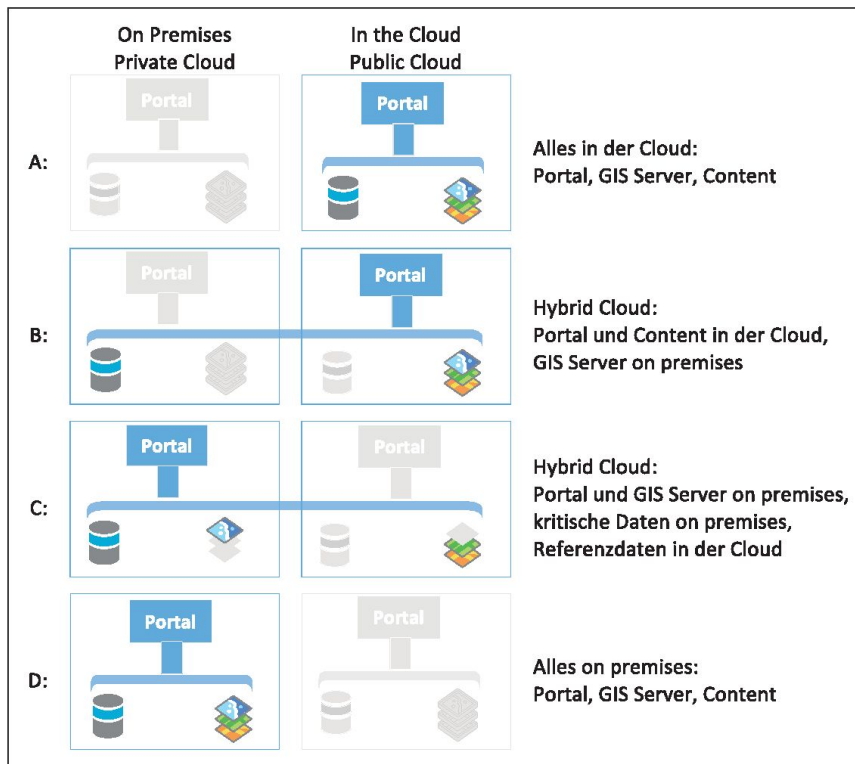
On Premises
Private Cloud

In the Cloud
Public Cloud

A:

Portal

Portal

Alles in der Cloud:
Portal, GIS Server, Content

B:

Portal

Portal

Hybrid Cloud:
Portal und Content in der Cloud, GIS Server on premises

C:

Portal

Portal

Hybrid Cloud:
Portal und GIS Server on premises, kritische Daten on premises, Referenzdaten in der Cloud

D:

Portal

Portal

Alles on premises:
Portal, GIS Server, Content